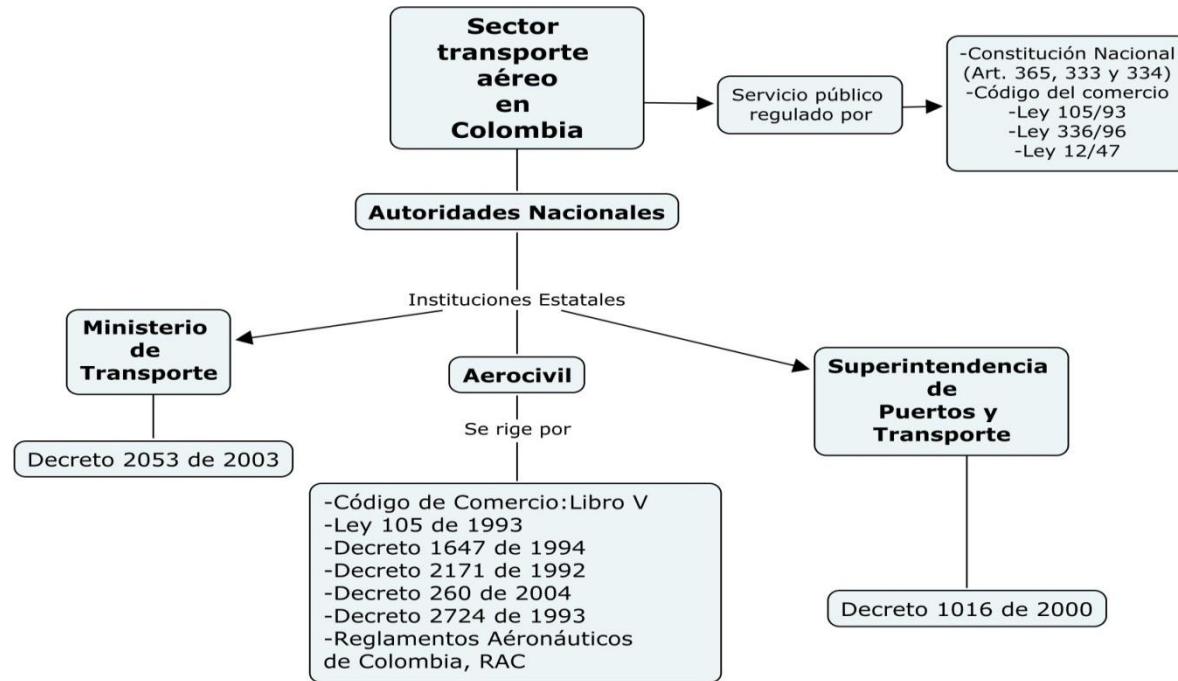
Sector transporte aéreo en Colombia

Servicio público regulado por

-Constitución Nacional (Art. 365, 333 y 334)
-Código del comercio
-Ley 105/93
-Ley 336/96
-Ley 12/47

Autoridades Nacionales

Instituciones Estatales

Ministerio de Transporte

Decreto 2053 de 2003

Aerocivil

Se rige por

-Código de Comercio:Libro V
-Ley 105 de 1993
-Decreto 1647 de 1994
-Decreto 2171 de 1992
-Decreto 260 de 2004
-Decreto 2724 de 1993
-Reglamentos Aéronáuticos de Colombia, RAC

Superintendencia de Puertos y Transporte

Decreto 1016 de 2000